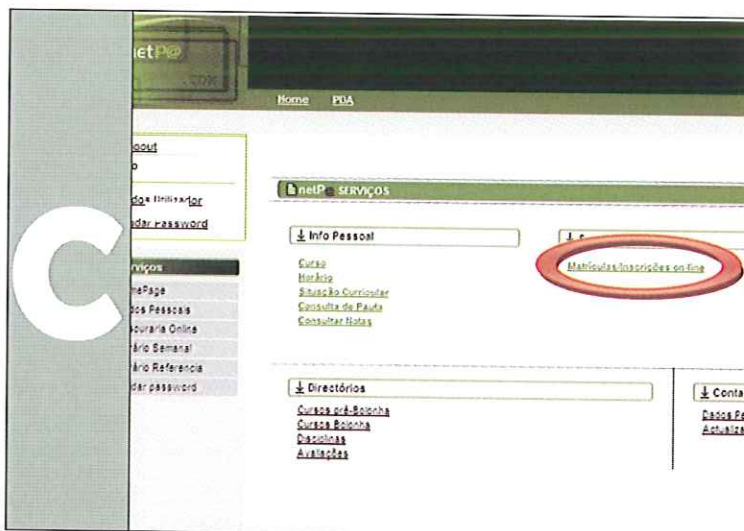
netP@

Home PDA

ogout
o
dos Utilizador
dar Password

rviços
mePage
dos Pessoais
souraria Online
ário Semanal
ário Referência
dar password

netP@ SERVIÇOS

Info Pessoal

Curso
Horário
Situação Curricular
Consulta de Pauta
Consultar Notas

Matrículas/Inscrições on-line

Directórios

Cursos pré-Bolonha
Cursos Bolonha
Disciplinas
Avaliações

Conta
Dados Pe
Actualiza

C